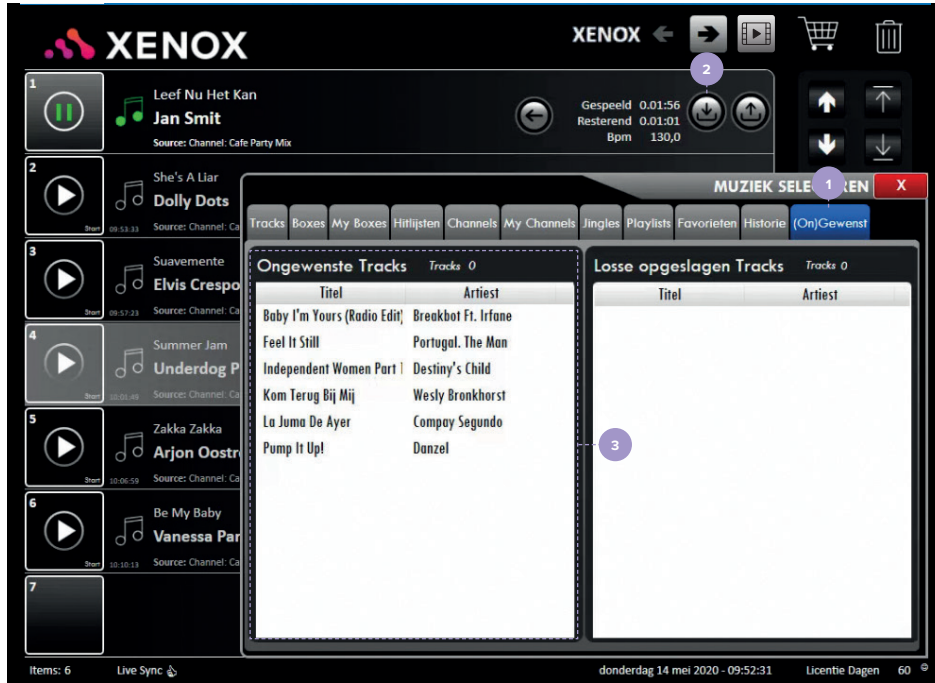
XENOX

XENOX

1
Leef Nu Het Kan
Jan Smit
Source: Channel: Cafe Party Mix

Gespeeld 0.01:56
Resterend 0.01:01
Bpm 130,0

2

2
She's A Liar
Dolly Dots
Start 09:53:33 Source: Channel: Ca

3
Suavemente
Elvis Crespo
Start 09:57:23 Source: Channel: Ca

4
Summer Jam
Underdog P
Start 10:01:49 Source: Channel: Ca

5
Zakka Zakka
Arjon Oostr
Start 10:06:59 Source: Channel: Ca

6
Be My Baby
Vanessa Par
Start 10:10:13 Source: Channel: Ca

7

MUZIEK SELECTEREN 1 X

Tracks | Boxes | My Boxes | Hitlijsten | Channels | My Channels | Jingles | Playlists | Favorieten | Historie | (On)Gewenst

Ongewenste Tracks Tracks 0

| Titel | Artiest |
|---|---|
| Baby I'm Yours (Radio Edit) | Breakbot Ft. Irfane |
| Feel It Still | Portugal. The Man |
| Independent Women Part I | Destiny's Child |
| Kom Terug Bij Mij | Wesly Bronkhorst |
| La Juma De Ayer | Compay Segundo |
| Pump It Up! | Danzel |

3

Losse opgeslagen Tracks Tracks 0

| Titel | Artiest |
|---|---|

Items: 6 Live Sync
donderdag 14 mei 2020 - 09:52:31 Licentie Dagen 60